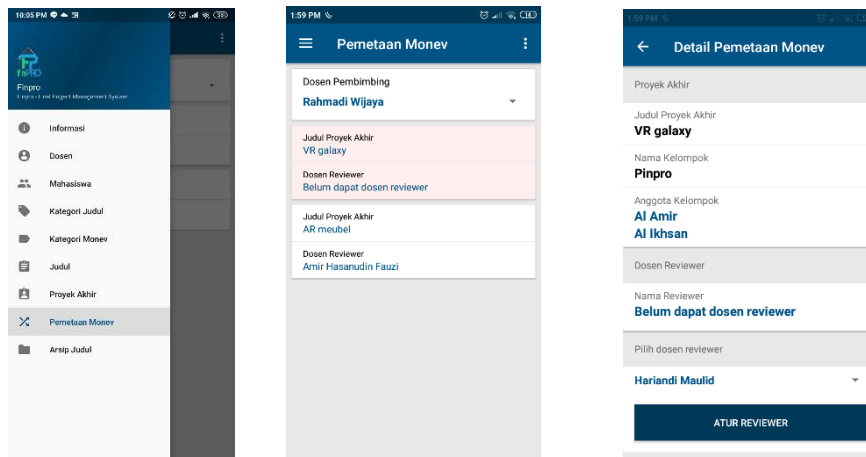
10:05 PM

Finpro
Finpro - Final Project Management System

Informasi
Dosen
Mahasiswa
Kategori Judul
Kategori Monev
Judul
Proyek Akhir
Pemetaan Monev
Arsip Judul

1:59 PM

Pemetaan Monev

Dosen Pembimbing
Rahmadi Wijaya

Judul Proyek Akhir
VR galaxy
Dosen Reviewer
Belum dapat dosen reviewer

Judul Proyek Akhir
AR meubel
Dosen Reviewer
Amir Hasanudin Fauzi

1:59 PM

Detail Pemetaan Monev

Proyek Akhir
Judul Proyek Akhir
VR galaxy
Nama Kelompok
Pinpro
Anggota Kelompok
Al Amir
Al Ikhsan

Dosen Reviewer
Nama Reviewer
Belum dapat dosen reviewer

Pilih dosen reviewer
Hariandi Maulid

ATUR REVIEWER